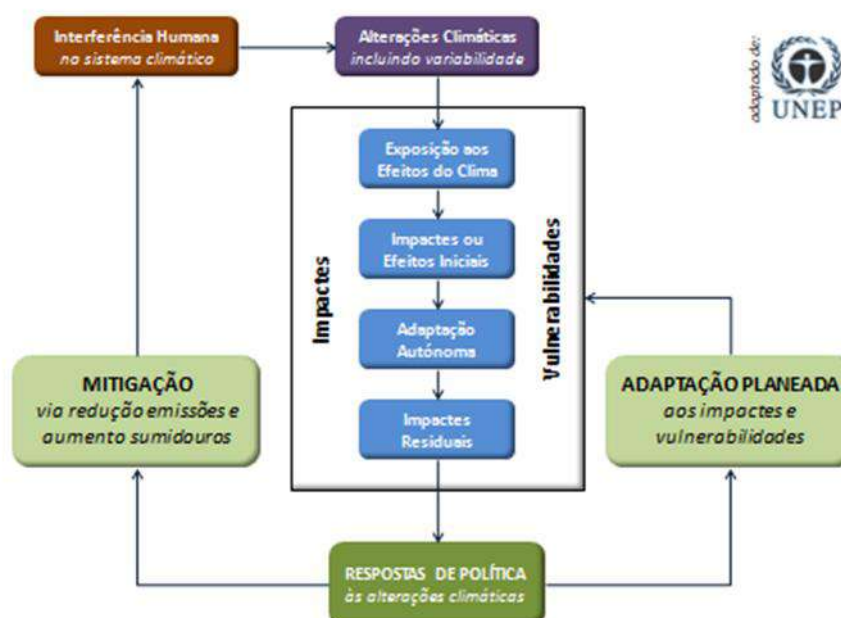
Interferência Humana
no sistema climático

Alterações Climáticas
incluindo variabilidade

adaptado de:
UNEP

Impactes

Exposição aos Efeitos do Clima

Impactes ou Efeitos Iniciais

Adaptação Autónoma

Impactes Residuais

Vulnerabilidades

MITIGAÇÃO
via redução emissões e aumento sumidouros

ADAPTAÇÃO PLANEADA
aos impactes e vulnerabilidades

RESPOSTAS DE POLÍTICA
às alterações climáticas